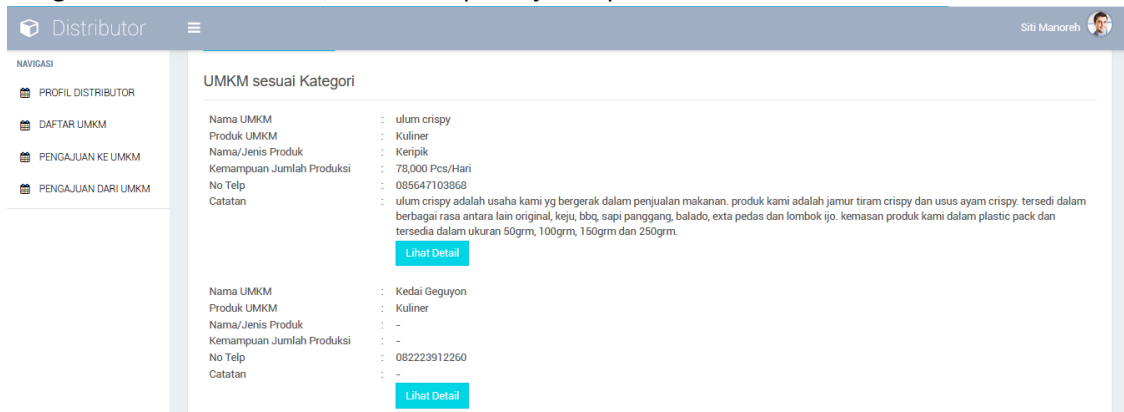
Distributor

Siti Manoreh

NAVIGASI

PROFIL DISTRIBUTOR

DAFTAR UMKM

PENGAJUAN KE UMKM

PENGAJUAN DARI UMKM

UMKM sesuai Kategori

| | | |
|---|---|---|
| Nama UMKM | : | ulum crispy |
| Produk UMKM | : | Kuliner |
| Nama/Jenis Produk | : | Keripik |
| Kemampuan Jumlah Produksi | : | 78,000 Pcs/Hari |
| No Telp | : | 085647103868 |
| Catatan | : | ulum crispy adalah usaha kami yg bergerak dalam penjualan makanan. produk kami adalah jamur tiram crispy dan usus ayam crispy. tersedi dalam berbagai rasa antara lain original, keju, bbq, sapi panggang, balado, exta pedas dan lombok ijo. kemasan produk kami dalam plastic pack dan tersedia dalam ukuran 50grm, 100grm, 150grm dan 250grm. |

Lihat Detail

| | | |
|---|---|---|
| Nama UMKM | : | Kedai Geguyon |
| Produk UMKM | : | Kuliner |
| Nama/Jenis Produk | : | - |
| Kemampuan Jumlah Produksi | : | - |
| No Telp | : | 082223912260 |
| Catatan | : | - |

Lihat Detail